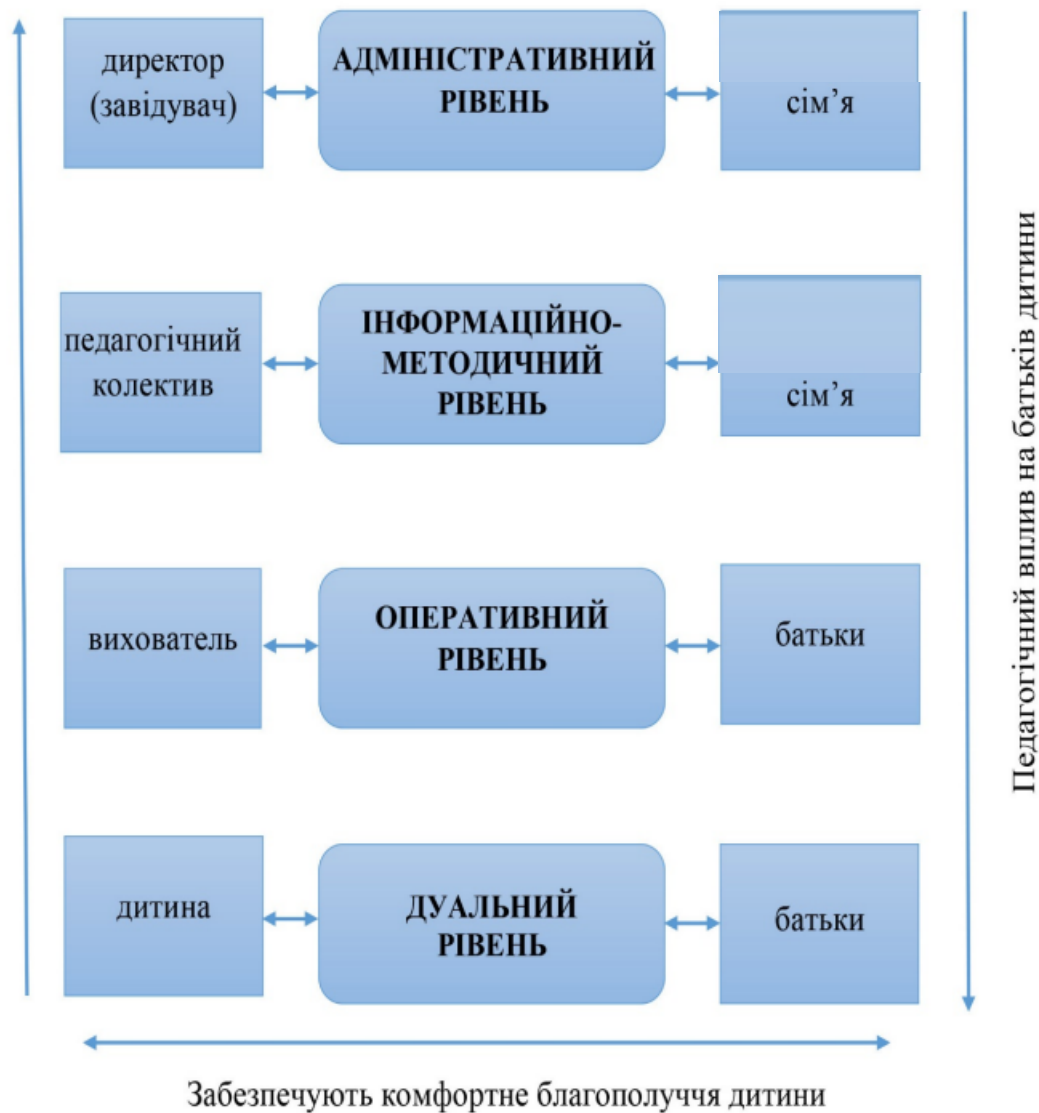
директор (завідувач)

АДМІНІСТРАТИВНИЙ РІВЕНЬ

сім'я

педагогічний колектив

ІНФОРМАЦІЙНО-МЕТОДИЧНИЙ РІВЕНЬ

сім'я

вихователь

ОПЕРАТИВНИЙ РІВЕНЬ

батьки

дитина

ДУАЛЬНИЙ РІВЕНЬ

батьки

Педагогічний вплив на батьків дитини

Забезпечують комфортне благополуччя дитини